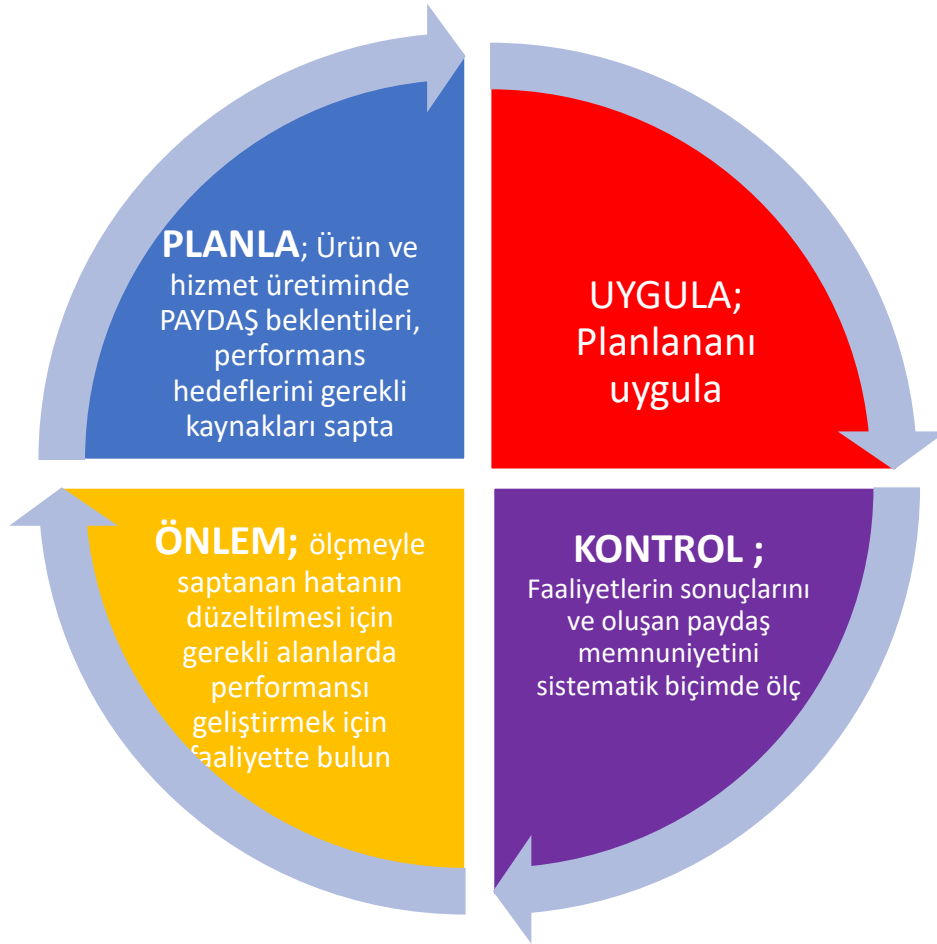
PLANLA; Ürün ve hizmet üretiminde PAYDAŞ beklentileri, performans hedeflerini gerekli kaynakları sapta

UYGULA; Planlananı uygula

ÖNLEM; ölçmeyle saptanan hatanın düzeltilmesi için gerekli alanlarda performansı geliştirmek için faaliyette bulun

KONTROL ; Faaliyetlerin sonuçlarını ve oluşan paydaş memnuniyetini sistematik biçimde ölç